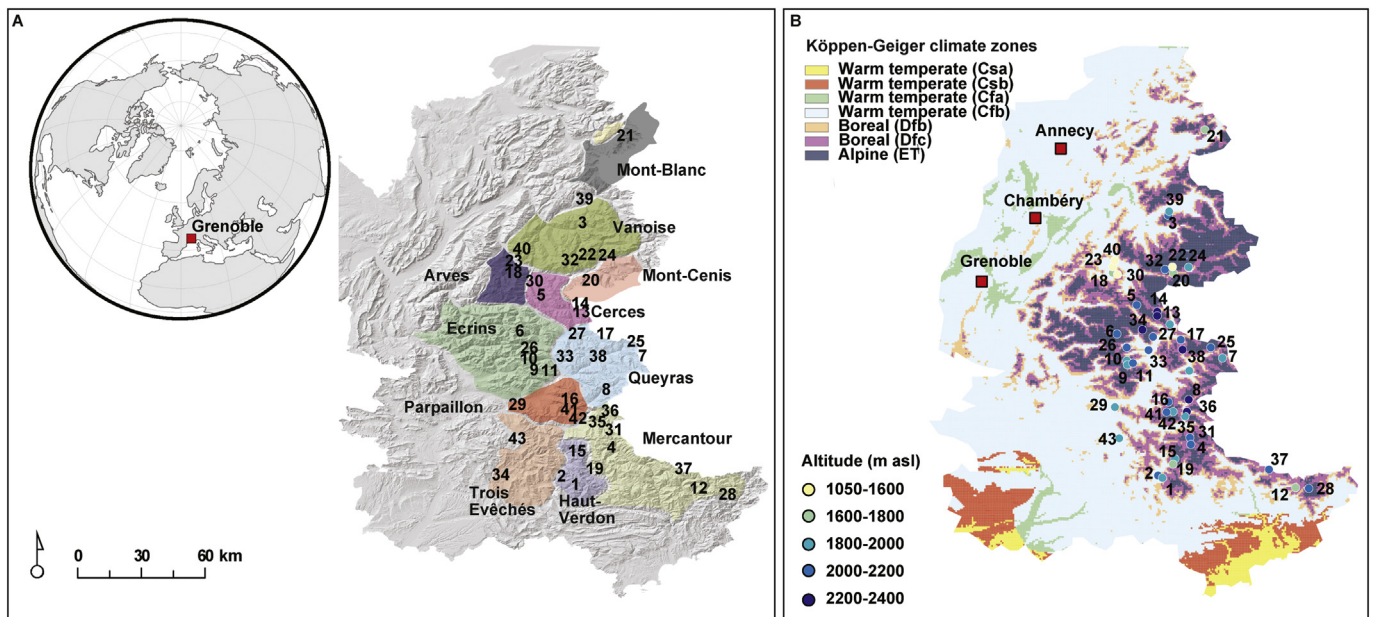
A

Grenoble

21
Mont-Blanc
39
3
Vanoise
40
23
32 22 24
18
Arves
30
20
Mont-Cenis
5
14
13 Cerces
Ecrins
6
27
17
25
26
10
9
11
33
38
7
Queyras
8
Parpaillon
29
16
41
42
35
36
31
43
15
4
Mercantour
34
2
1
19
37
12
28
Trois Evêchés
Haut-Verdon

0 30 60 km

B

Köppen-Geiger climate zones
Warm temperate (Csa)
Warm temperate (Csb)
Warm temperate (Cfa)
Warm temperate (Cfb)
Boreal (Dfb)
Boreal (Dfc)
Alpine (ET)

Annecy
21
Chambéry
39
3
Grenoble
40
23
32 22 24
30
20
18
5
14
13
34
6
27
17
25
26
10
33
38
7
9
11
8
16
29
41
36
42
35
31
43
15
4
2
19
1
37
12
28

Altitude (m asl)
1050-1600
1600-1800
1800-2000
2000-2200
2200-2400